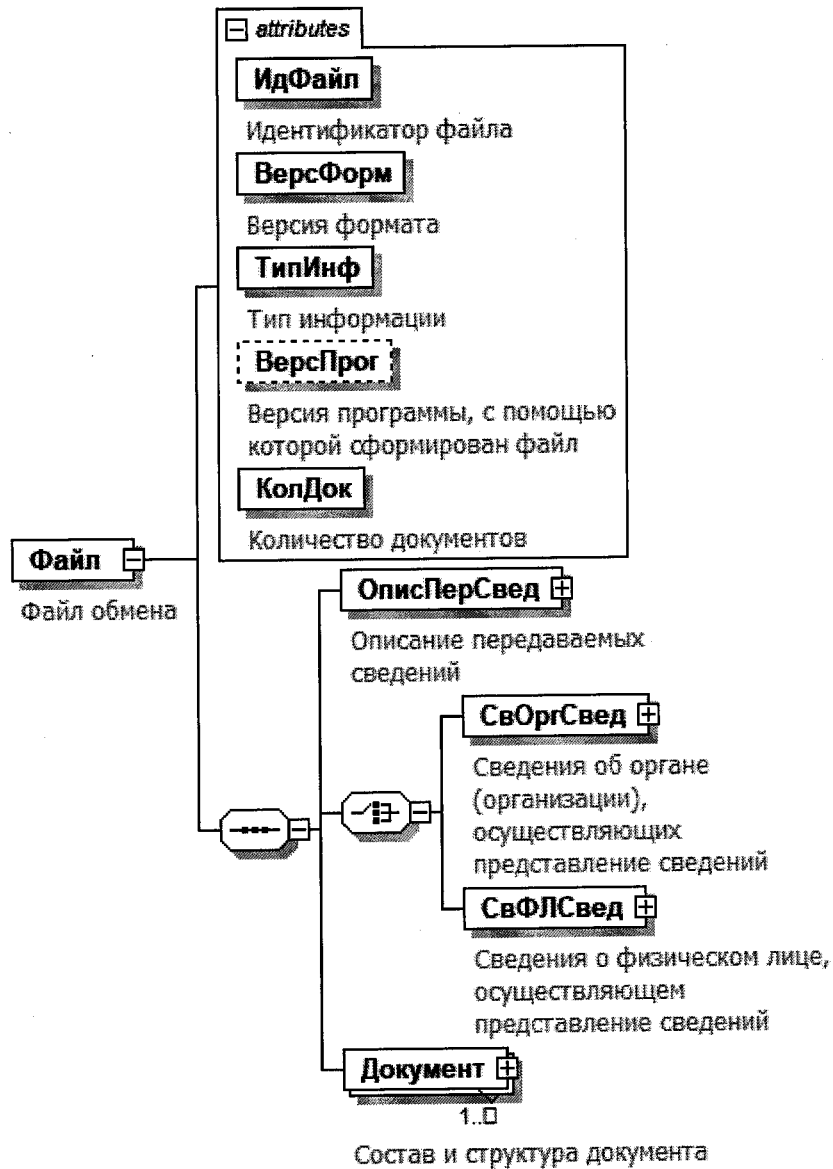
attributes

ИдФайл

Идентификатор файла

ВерсФорм

Версия формата

ТипИнф

Тип информации

ВерсПрог

Версия программы, с помощью которой сформирован файл

КолДок

Количество документов

Файл

Файл обмена

ОписПерСвед

Описание передаваемых сведений

СвОргСвед

Сведения об органе (организации), осуществляющих представление сведений

СвФЛСвед

Сведения о физическом лице, осуществляющем представление сведений

Документ

1..∞

Состав и структура документа